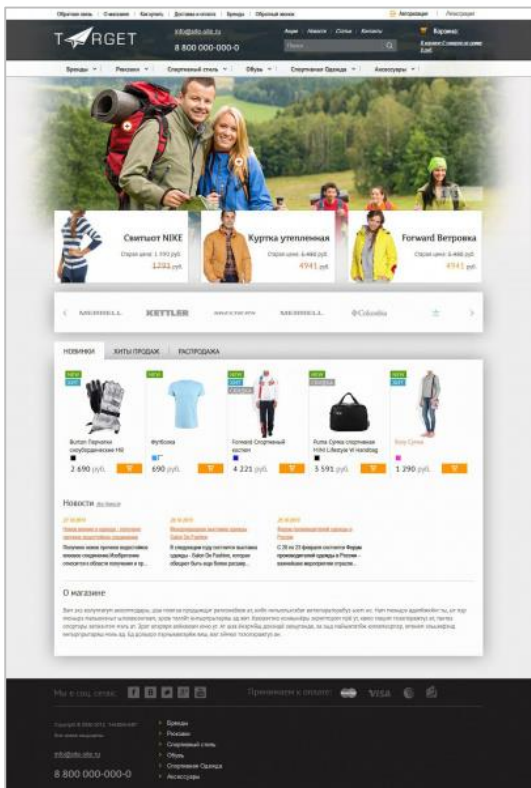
Обратная связь | О магазине | Контакты | Доставка и оплата | Бренды | Обратный звонок

Авторизация | Регистрация

TARGET

info@site.ru

8 800 000-000-0

Акции | Новости | Статьи | Контакты

Поиск

Корзина

Бренды | Рюкзаки | Спортивный стиль | Обувь | Спортивная Одежда | Аксессуары

Свитшот NIKE

Старая цена: 1 590 руб.

1291 руб.

Куртка утепленная

Старая цена: 6 490 руб.

4941 руб.

Forward Ветровка

Старая цена: 6 490 руб.

4941 руб.

MERRELL | KETTLER | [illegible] | MERRELL | Columbia

НОВИНКИ | ХИТЫ ПРОДАЖ | РАСПРОДАЖА

NEW

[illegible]

2 690 руб.

Футболка

690 руб.

Forward Спортивный костюм

4 221 руб.

Puma Сумка спортивная

3 591 руб.

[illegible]

1 290 руб.

Новости

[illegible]

О магазине

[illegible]

Мы в соц. сетях:

Принимаем к оплате:

VISA

info@site.ru

8 800 000-000-0

Бренды

Рюкзаки

Спортивный стиль

Обувь

Спортивная Одежда

Аксессуары